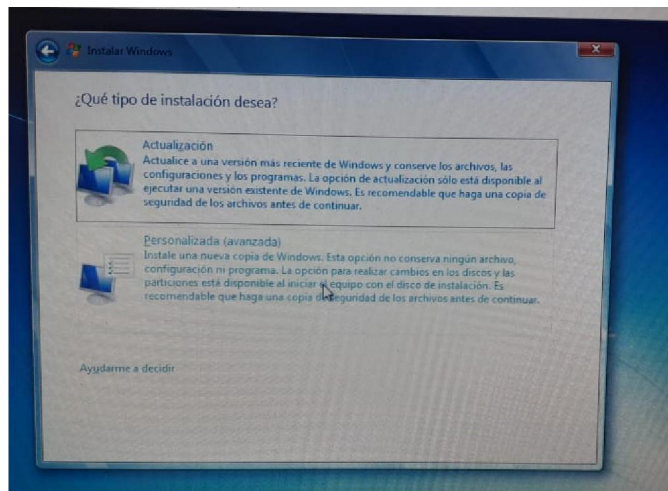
Instalar Windows

¿Qué tipo de instalación desea?

Actualización
Actualice a una versión más reciente de Windows y conserve los archivos, las configuraciones y los programas. La opción de actualización sólo está disponible al ejecutar una versión existente de Windows. Es recomendable que haga una copia de seguridad de los archivos antes de continuar.

Personalizada (avanzada)
Instale una nueva copia de Windows. Esta opción no conserva ningún archivo, configuración ni programa. La opción para realizar cambios en los discos y las particiones está disponible al iniciar el equipo con el disco de instalación. Es recomendable que haga una copia de seguridad de los archivos antes de continuar.

Ayudarme a decidir